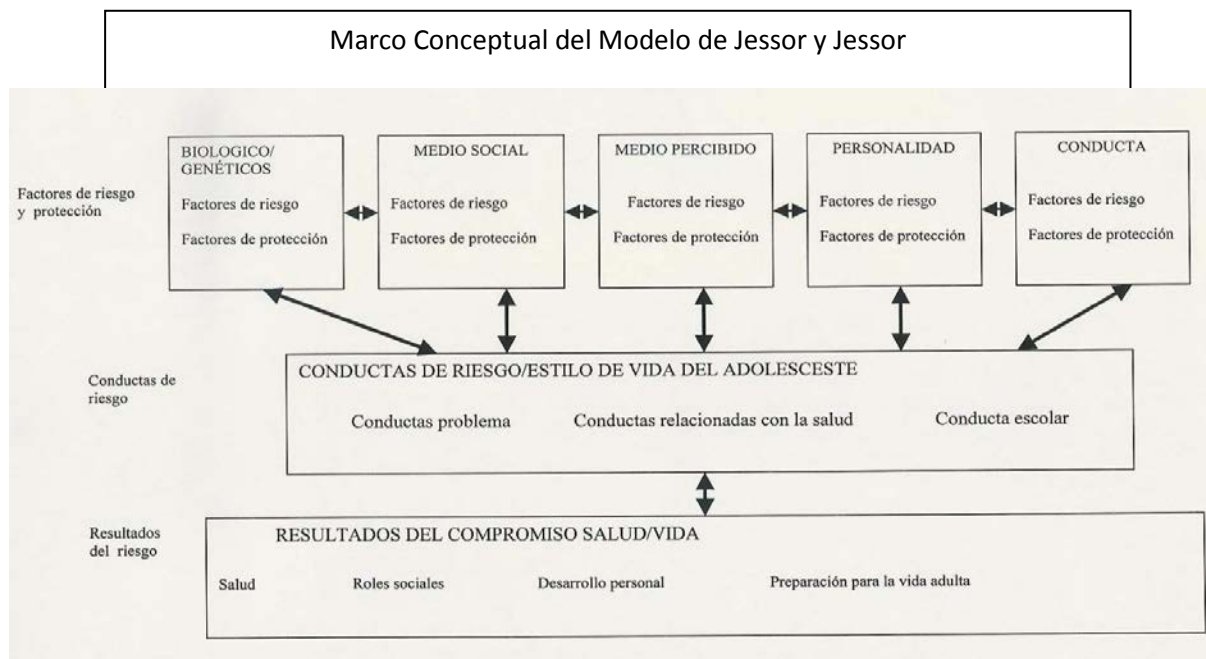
Marco Conceptual del Modelo de Jessor y Jessor

Factores de riesgo y protección

BIOLOGICO/ GENÉTICOS
Factores de riesgo
Factores de protección

MEDIO SOCIAL
Factores de riesgo
Factores de protección

MEDIO PERCIBIDO
Factores de riesgo
Factores de protección

PERSONALIDAD
Factores de riesgo
Factores de protección

CONDUCTA
Factores de riesgo
Factores de protección

Conductas de riesgo

CONDUCTAS DE RIESGO/ESTILO DE VIDA DEL ADOLESCESTE
Conductas problema
Conductas relacionadas con la salud
Conducta escolar

Resultados del riesgo

RESULTADOS DEL COMPROMISO SALUD/VIDA
Salud
Roles sociales
Desarrollo personal
Preparación para la vida adulta